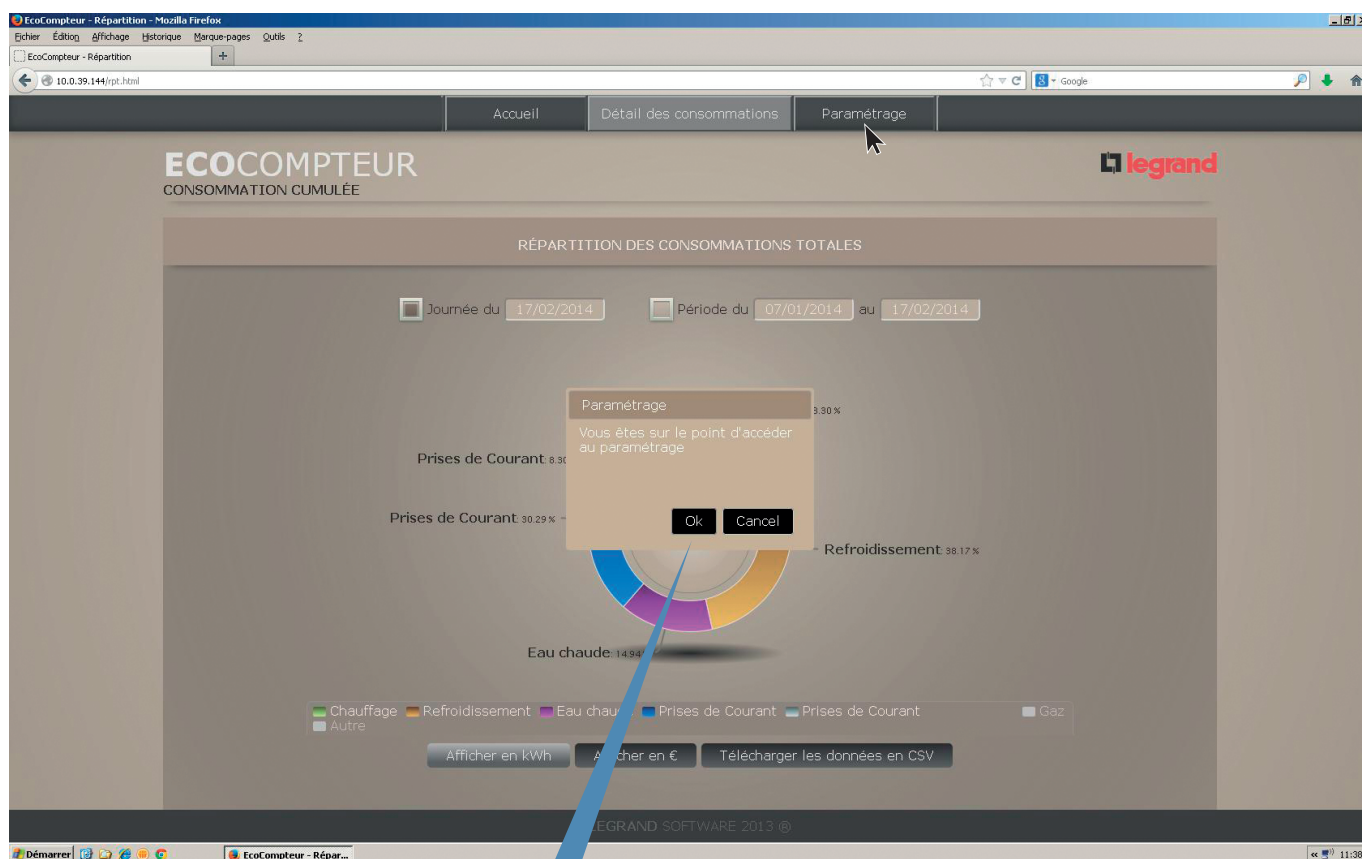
EcoCompteur - Répartition - Mozilla Firefox
Fichier Édition Affichage Historique Marque-pages Outils ?
EcoCompteur - Répartition +
10.0.39.144/rpt.html
Google

Accueil Détail des consommations Paramétrage

ECOCOMPTEUR
CONSOMMATION CUMULÉE

legrand

RÉPARTITION DES CONSOMMATIONS TOTALES

Journée du 17/02/2014 Période du 07/01/2014 au 17/02/2014

Paramétrage
Vous êtes sur le point d'accéder au paramétrage
Ok Cancel

8.30 %
Prises de Courant 8.30
Prises de Courant 30.29 %
Refroidissement 38.17 %
Eau chaude 14.94

Chauffage Refroidissement Eau chau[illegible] Prises de Courant Prises de Courant Gaz Autre

Afficher en kWh A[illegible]cher en € Télécharger les données en CSV

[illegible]EGRAND SOFTWARE 2013 ®

Démarrer EcoCompteur - Répar...
11:30